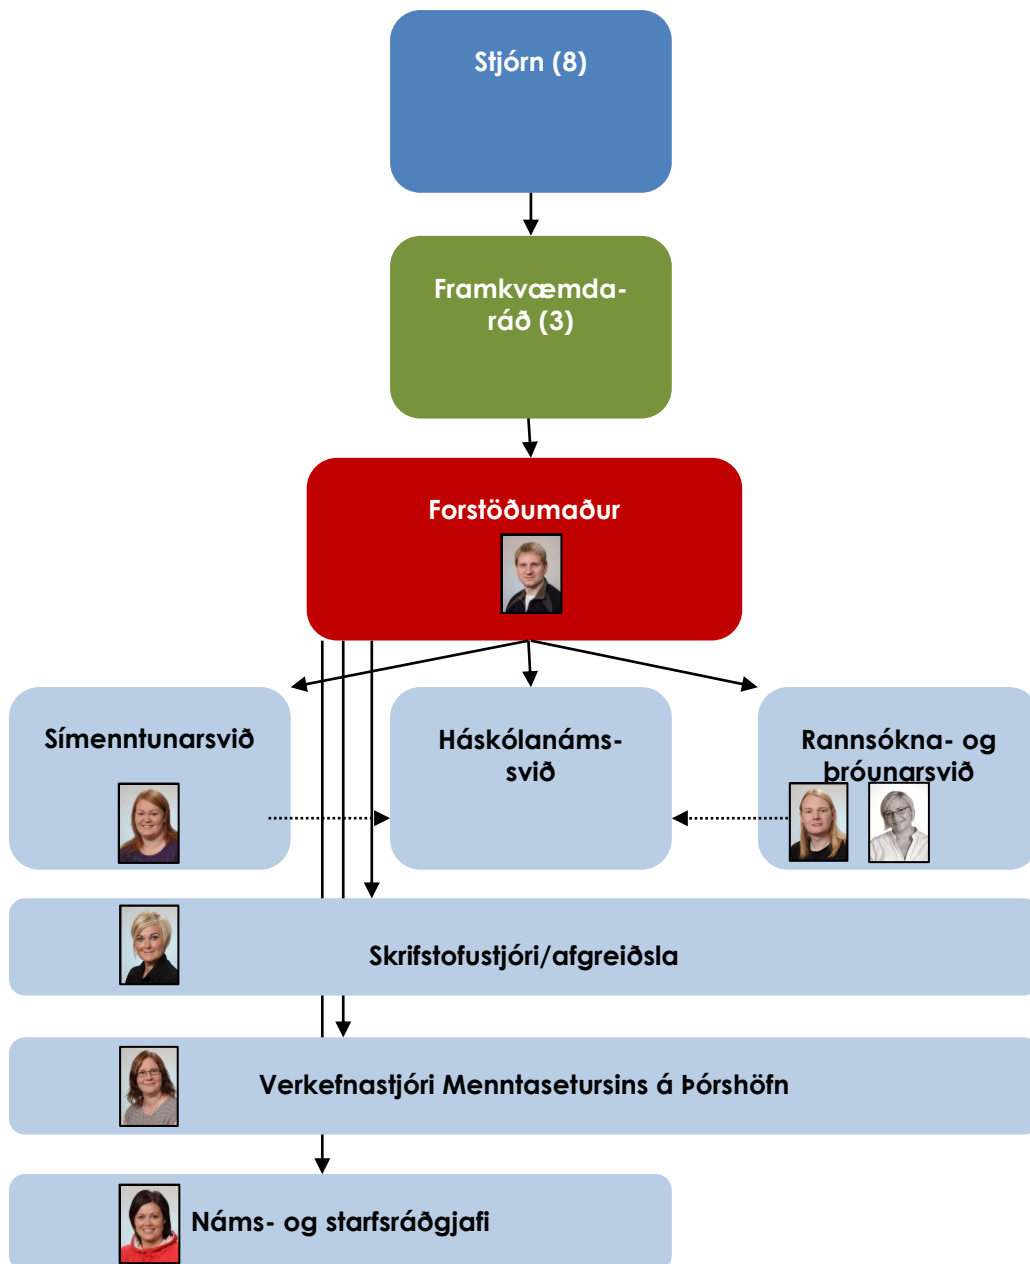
Stjórn (8)

Framkvæmdaráð (3)

Forstöðumaður

Símenntunarsvið

Háskólanámssvið

Rannsókna- og þróunarsvið

Skrifstofustjóri/afgreiðsla

Verkefnastjóri Menntasetursins á Þórshöfn

Náms- og starfsráðgjafi